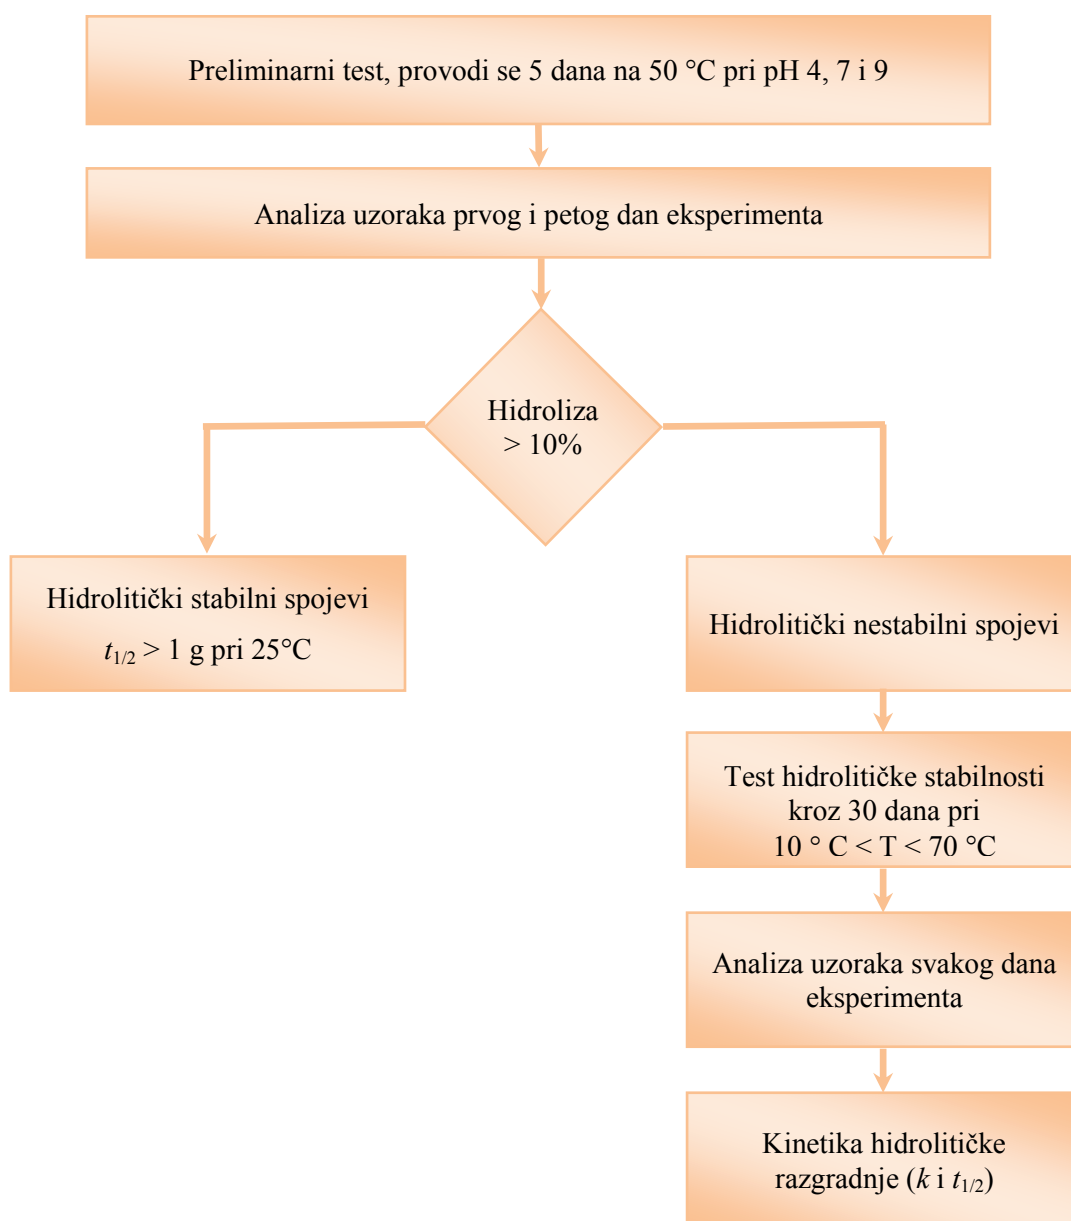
Preliminarni test, provodi se 5 dana na 50 °C pri pH 4, 7 i 9

Analiza uzoraka prvog i petog dan eksperimenta

Hidroliza > 10%

Hidrolitički stabilni spojevi

$t_{1/2}$ > 1 g pri 25°C

Hidrolitički nestabilni spojevi

Test hidrolitičke stabilnosti kroz 30 dana pri 10 ° C < T < 70 °C

Analiza uzoraka svakog dana eksperimenta

Kinetika hidrolitičke razgradnje ($k$ i $t_{1/2}$)